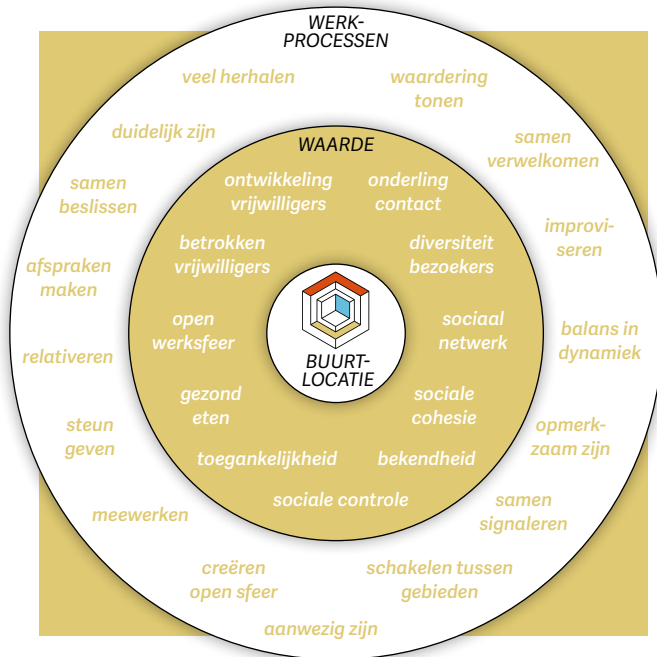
WERK-
PROCESSEN

veel herhalen

waardering tonen

duidelijk zijn

samen verwelkomen

samen beslissen

improviseren

afspraken maken

balans in dynamiek

relativeren

opmerkzaam zijn

steun geven

samen signaleren

meewerken

schakelen tussen gebieden

creëren open sfeer

aanwezig zijn

WAARDE

ontwikkeling vrijwilligers

onderling contact

betrokken vrijwilligers

diversiteit bezoekers

open werksfeer

sociaal netwerk

gezond eten

sociale cohesie

toegankelijkheid

bekendheid

sociale controle

BUURT-
LOCATIE